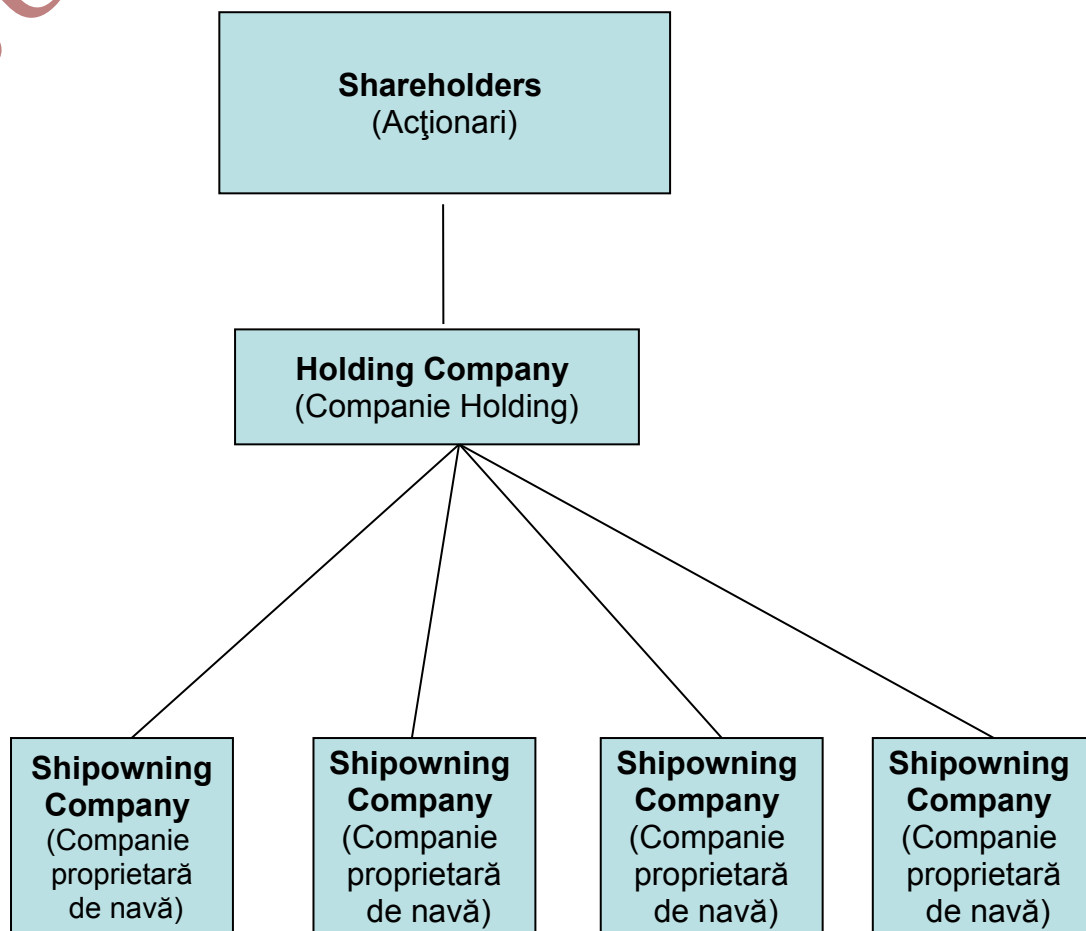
**Shareholders**
(Acţionari)

**Holding Company**
(Companie Holding)

**Shipowning Company**
(Companie proprietară de navă)

**Shipowning Company**
(Companie proprietară de navă)

**Shipowning Company**
(Companie proprietară de navă)

**Shipowning Company**
(Companie proprietară de navă)